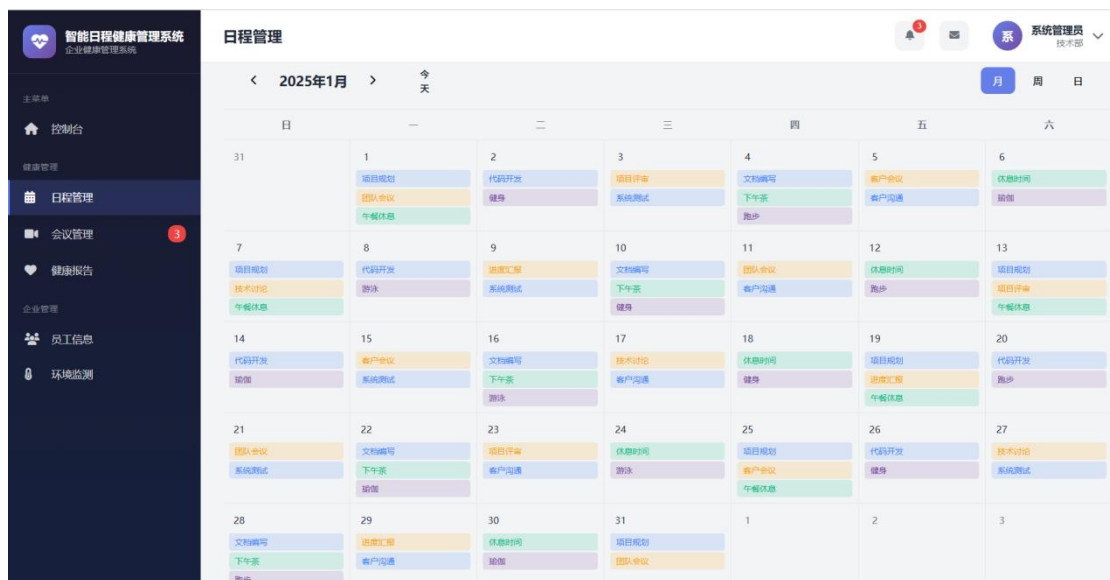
智能日程健康管理系统
企业健康管理系统

主菜单
控制台
健康管理
日程管理
会议管理 3
健康报告
企业管理
员工信息
环境监测

日程管理

3

系 系统管理员
技术部

< 2025年1月 > 今天

月 周 日

| 日 | 一 | 二 | 三 | 四 | 五 | 六 |
|---|---|---|---|---|---|---|
| 31 | 1 项目规划 团队会议 午餐休息 | 2 代码开发 健身 | 3 项目评审 系统测试 | 4 文档编写 下午茶 跑步 | 5 客户会议 客户沟通 | 6 休息时间 瑜伽 |
| 7 项目规划 技术讨论 午餐休息 | 8 代码开发 游泳 | 9 进度汇报 系统测试 | 10 文档编写 下午茶 健身 | 11 团队会议 客户沟通 | 12 休息时间 跑步 | 13 项目规划 项目评审 午餐休息 |
| 14 代码开发 瑜伽 | 15 客户会议 系统测试 | 16 文档编写 下午茶 游泳 | 17 技术讨论 客户沟通 | 18 休息时间 健身 | 19 项目规划 进度汇报 午餐休息 | 20 代码开发 跑步 |
| 21 团队会议 系统测试 | 22 文档编写 下午茶 瑜伽 | 23 项目评审 客户沟通 | 24 休息时间 游泳 | 25 项目规划 客户会议 午餐休息 | 26 代码开发 健身 | 27 技术讨论 系统测试 |
| 28 文档编写 下午茶 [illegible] | 29 进度汇报 客户沟通 | 30 休息时间 瑜伽 | 31 项目规划 团队会议 | 1 | 2 | 3 |